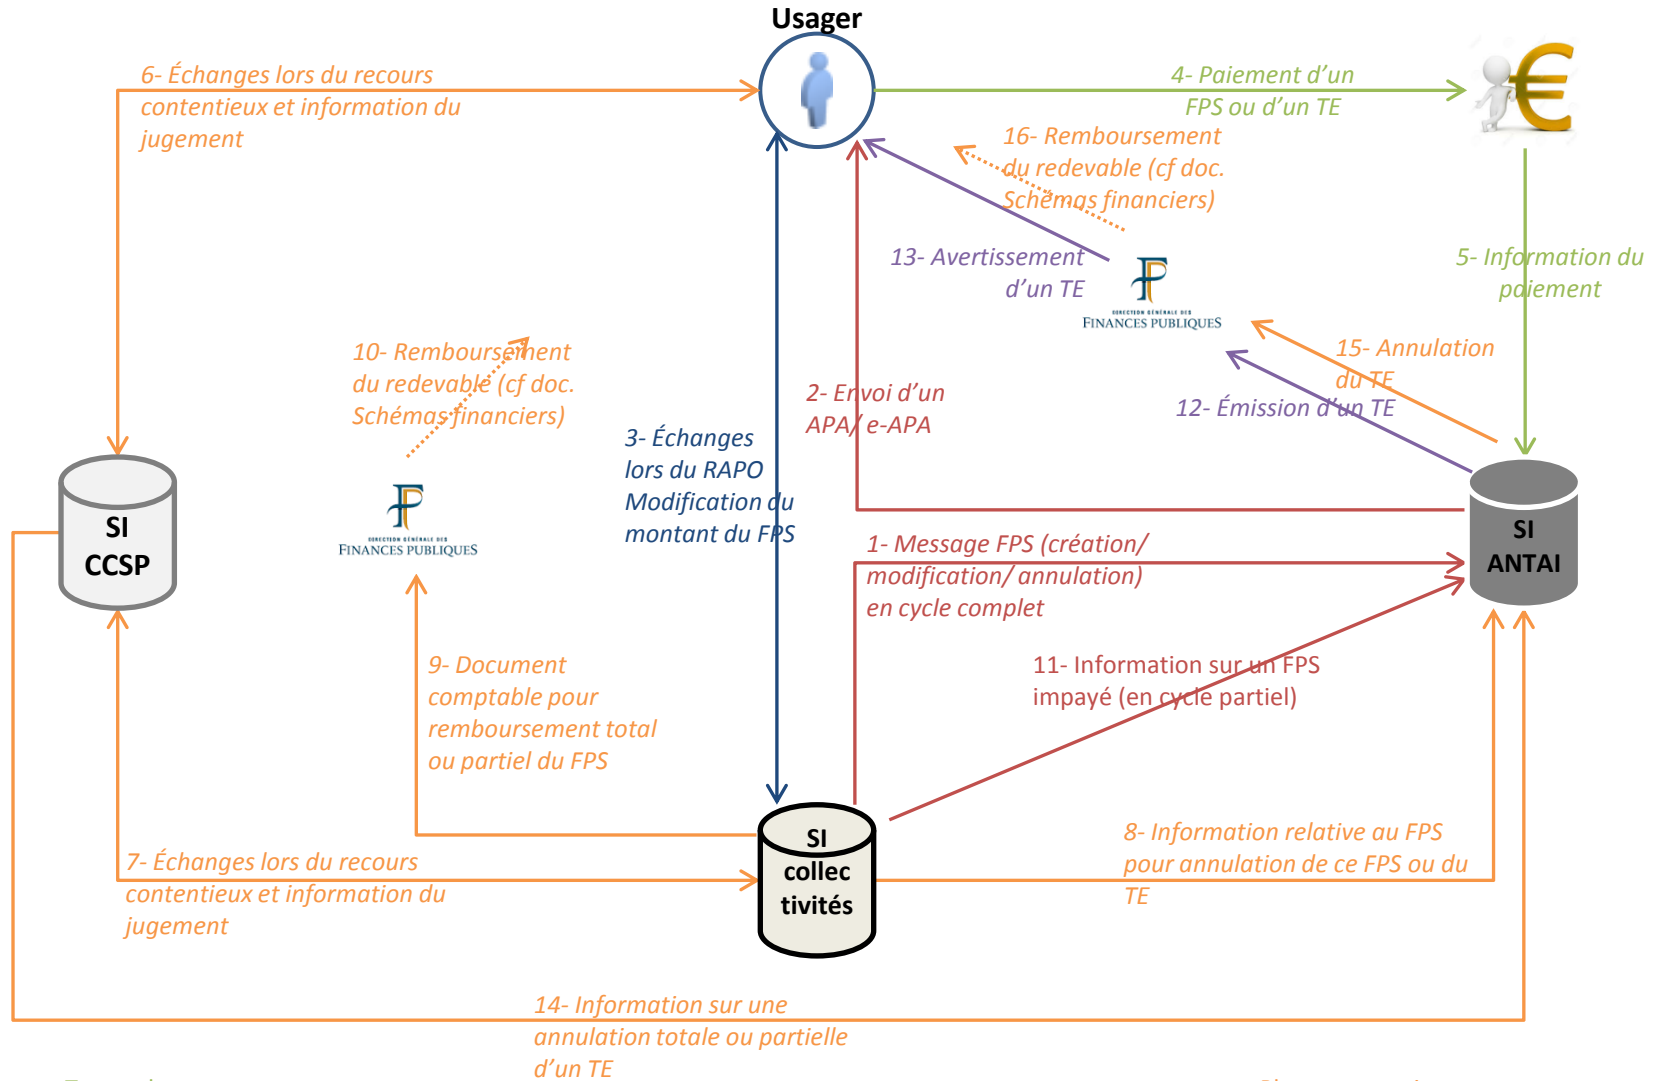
Usager

6- Échanges lors du recours contentieux et information du jugement

4- Paiement d'un FPS ou d'un TE

16- Remboursement du redevable (cf doc. Schémas financiers)

13- Avertissement d'un TE

DIRECTION GÉNÉRALE DES FINANCES PUBLIQUES

5- Information du paiement

10- Remboursement du redevable (cf doc. Schémas financiers)

2- Envoi d'un APA/ e-APA

15- Annulation du TE

12- Émission d'un TE

3- Échanges lors du RAPO Modification du montant du FPS

SI CCSP

DIRECTION GÉNÉRALE DES FINANCES PUBLIQUES

SI ANTAI

1- Message FPS (création/ modification/ annulation) en cycle complet

9- Document comptable pour remboursement total ou partiel du FPS

11- Information sur un FPS impayé (en cycle partiel)

SI collec tivités

7- Échanges lors du recours contentieux et information du jugement

8- Information relative au FPS pour annulation de ce FPS ou du TE

14- Information sur une annulation totale ou partielle d'un TE